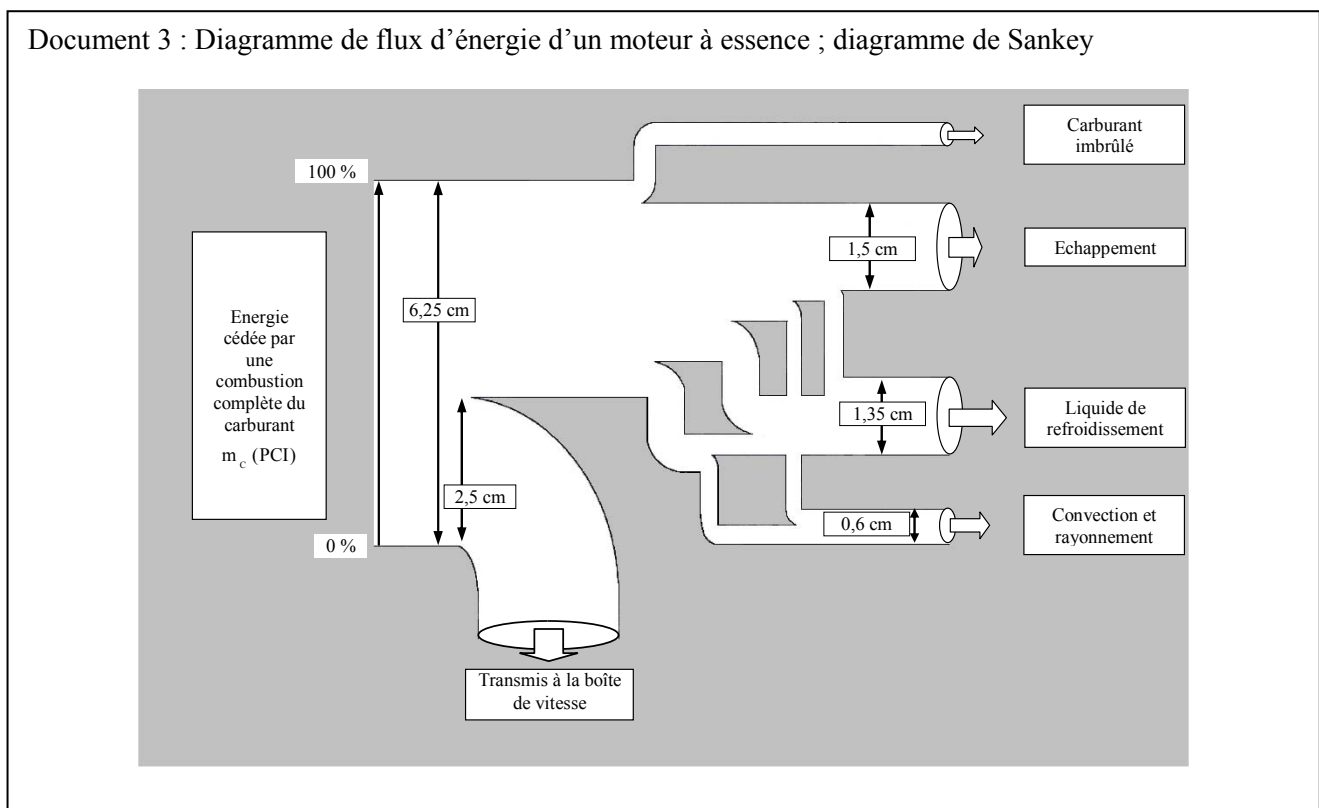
Document 3 : Diagramme de flux d'énergie d'un moteur à essence ; diagramme de Sankey

100 %

0 %

Energie cédée par une combustion complète du carburant $m_c$ (PCI)

6,25 cm

2,5 cm

1,5 cm

1,35 cm

0,6 cm

Carburant imbrûlé

Echappement

Liquide de refroidissement

Convection et rayonnement

Transmis à la boîte de vitesse